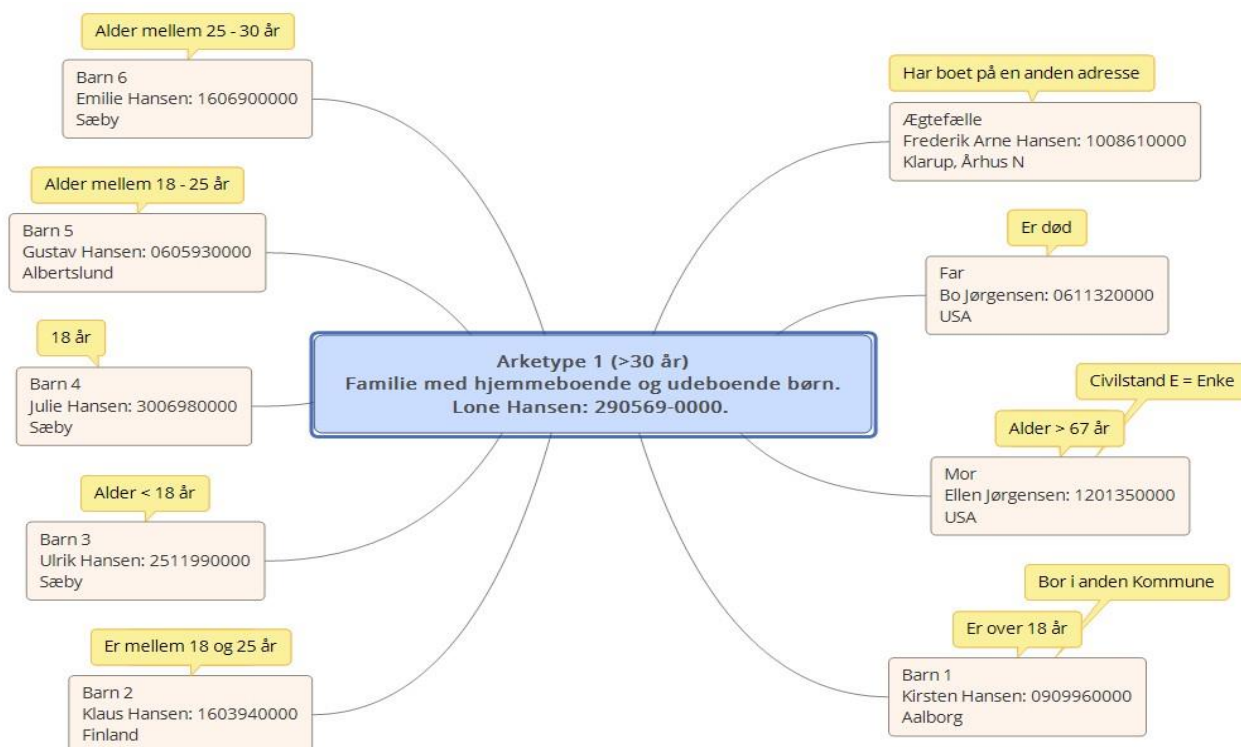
Arketype 1 (>30 år)
Familie med hjemmeboende og udeboende børn.
Lone Hansen: 290569-0000.

Alder mellem 25 - 30 år

Barn 6
Emilie Hansen: 1606900000
Sæby

Alder mellem 18 - 25 år

Barn 5
Gustav Hansen: 0605930000
Albertslund

18 år

Barn 4
Julie Hansen: 3006980000
Sæby

Alder < 18 år

Barn 3
Ulrik Hansen: 2511990000
Sæby

Er mellem 18 og 25 år

Barn 2
Klaus Hansen: 1603940000
Finland

Har boet på en anden adresse

Ægtefælle
Frederik Arne Hansen: 1008610000
Klarup, Århus N

Er død

Far
Bo Jørgensen: 0611320000
USA

Civilstand E = Enke

Alder > 67 år

Mor
Ellen Jørgensen: 1201350000
USA

Bor i anden Kommune

Er over 18 år

Barn 1
Kirsten Hansen: 0909960000
Aalborg